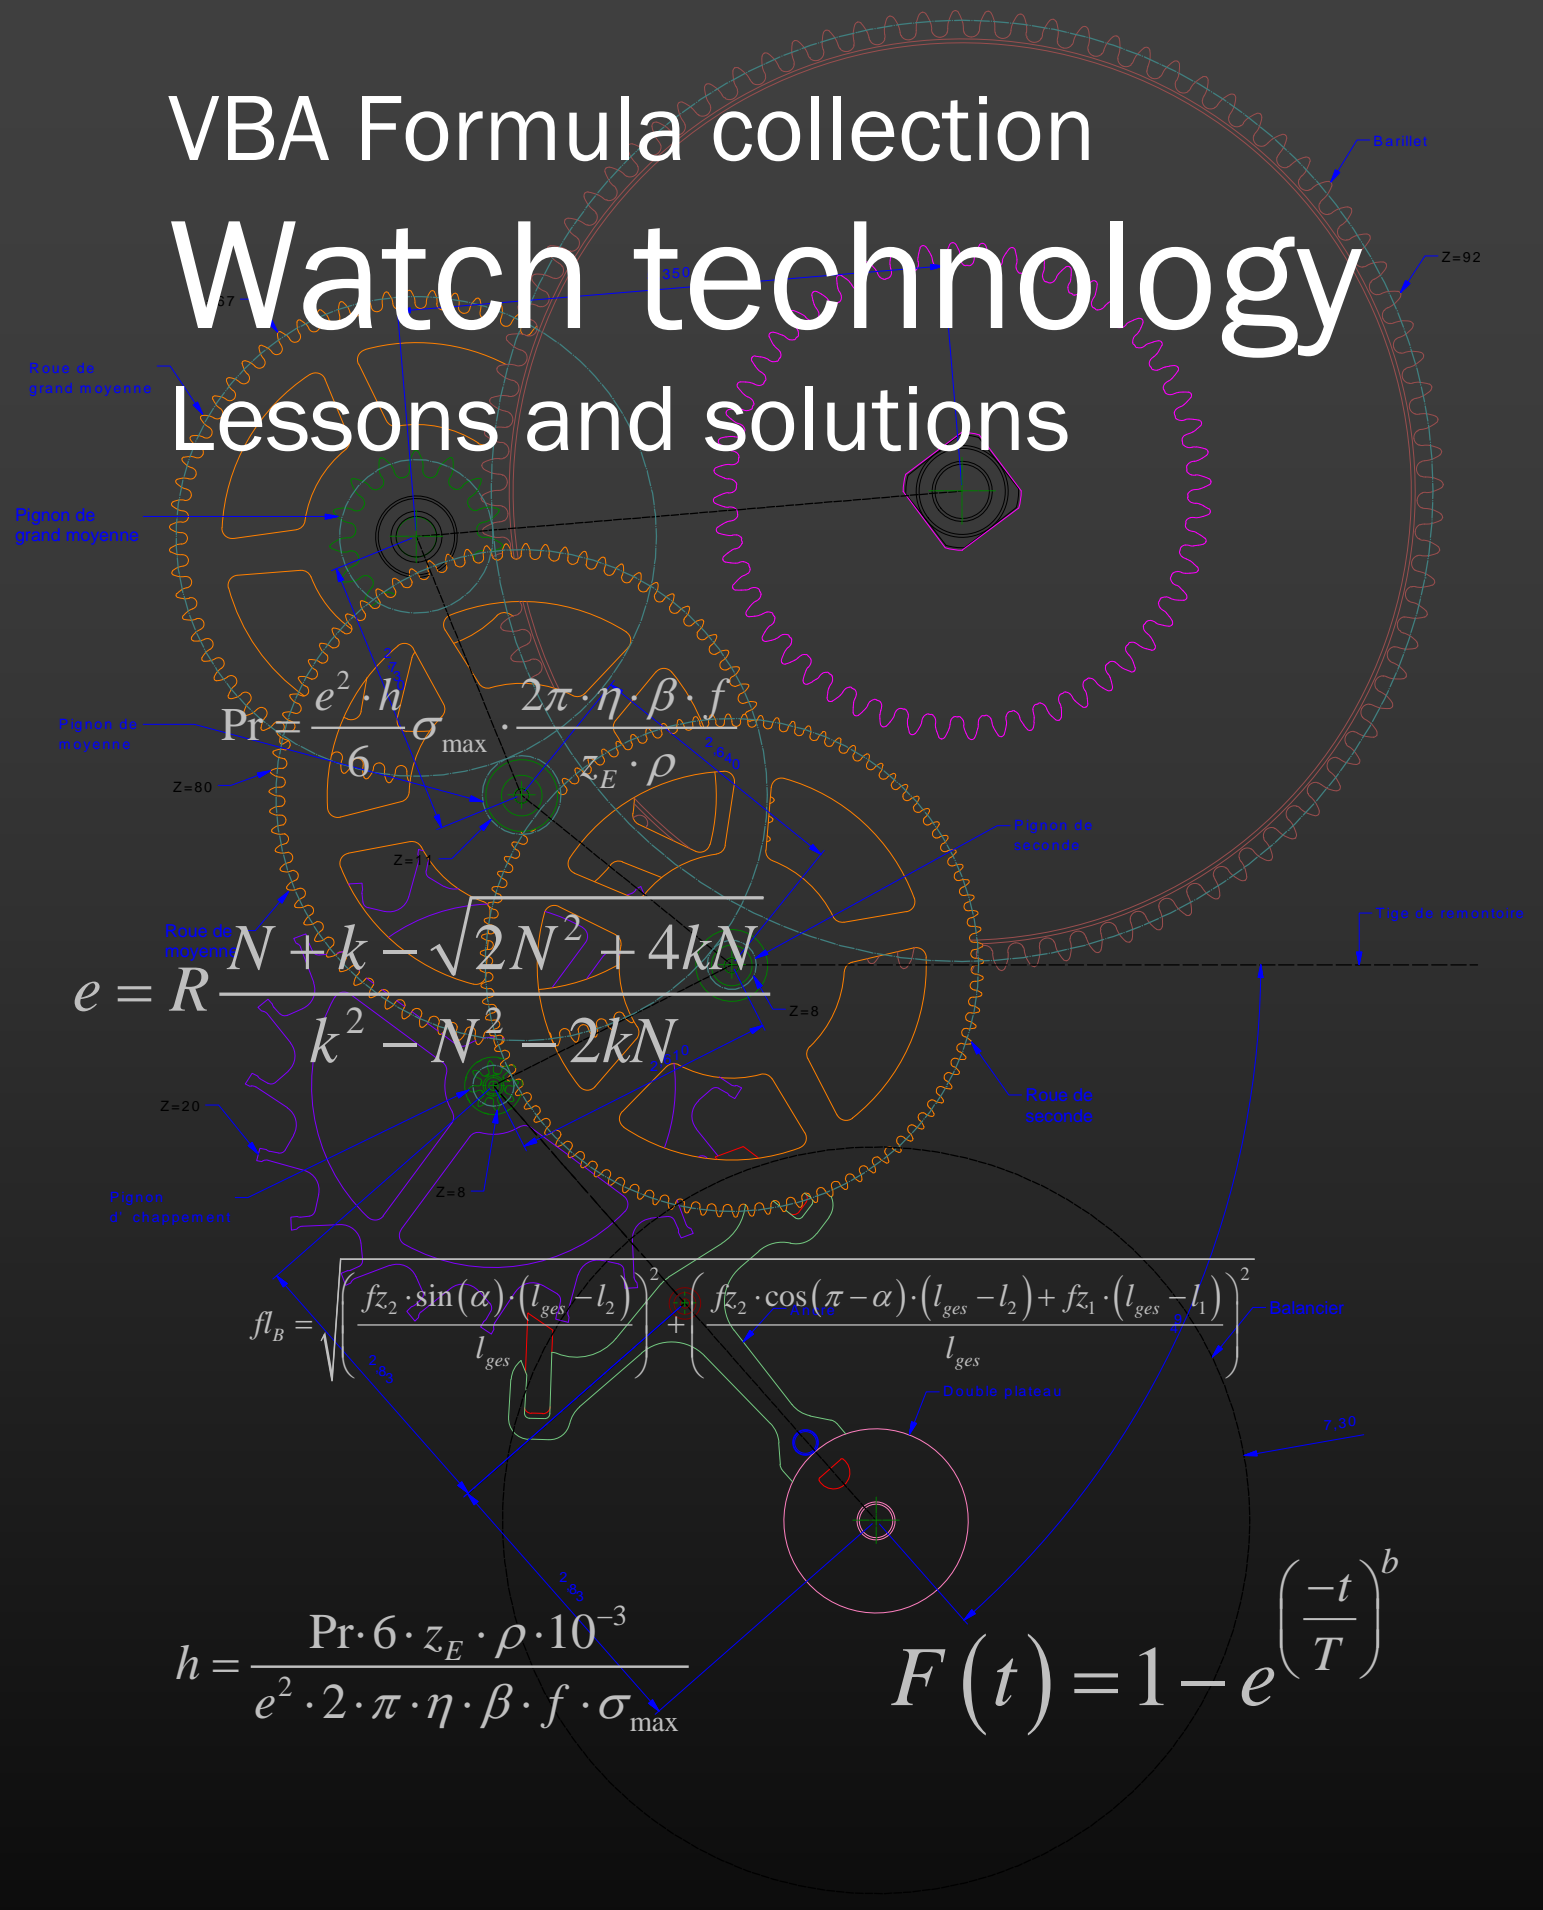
VBA Formula collection

Watch technology

Lessons and solutions

Barillet

Z=92

Roue de grand moyenne

Pignon de grand moyenne

Pignon de moyenne

Z=80

Z=11

Pignon de seconde

Tige de remontoire

Roue de moyenne

Z=8

Roue de seconde

Z=20

Pignon d'échappement

Z=8

Balancier

Double plateau

$Pr = \frac{e^2 \cdot h}{6} \sigma_{max} \cdot \frac{2\pi \cdot \eta \cdot \beta \cdot f}{z_E \cdot \rho}$

$e = R\frac{N + k - \sqrt{2N^2 + 4kN}}{k^2 - N^2 - 2kN}$

$fl_B = \sqrt{\left(\frac{fz_2 \cdot \sin(\alpha) \cdot (l_{ges} - l_2)}{l_{ges}}\right)^2 + \left(\frac{fz_2 \cdot \cos(\pi - \alpha) \cdot (l_{ges} - l_2) + fz_1 \cdot (l_{ges} - l_1)}{l_{ges}}\right)^2}$

$h = \frac{Pr \cdot 6 \cdot z_E \cdot \rho \cdot 10^{-3}}{e^2 \cdot 2 \cdot \pi \cdot \eta \cdot \beta \cdot f \cdot \sigma_{max}}$

$F(t) = 1 - e^{\left(\frac{-t}{T}\right)^b}$